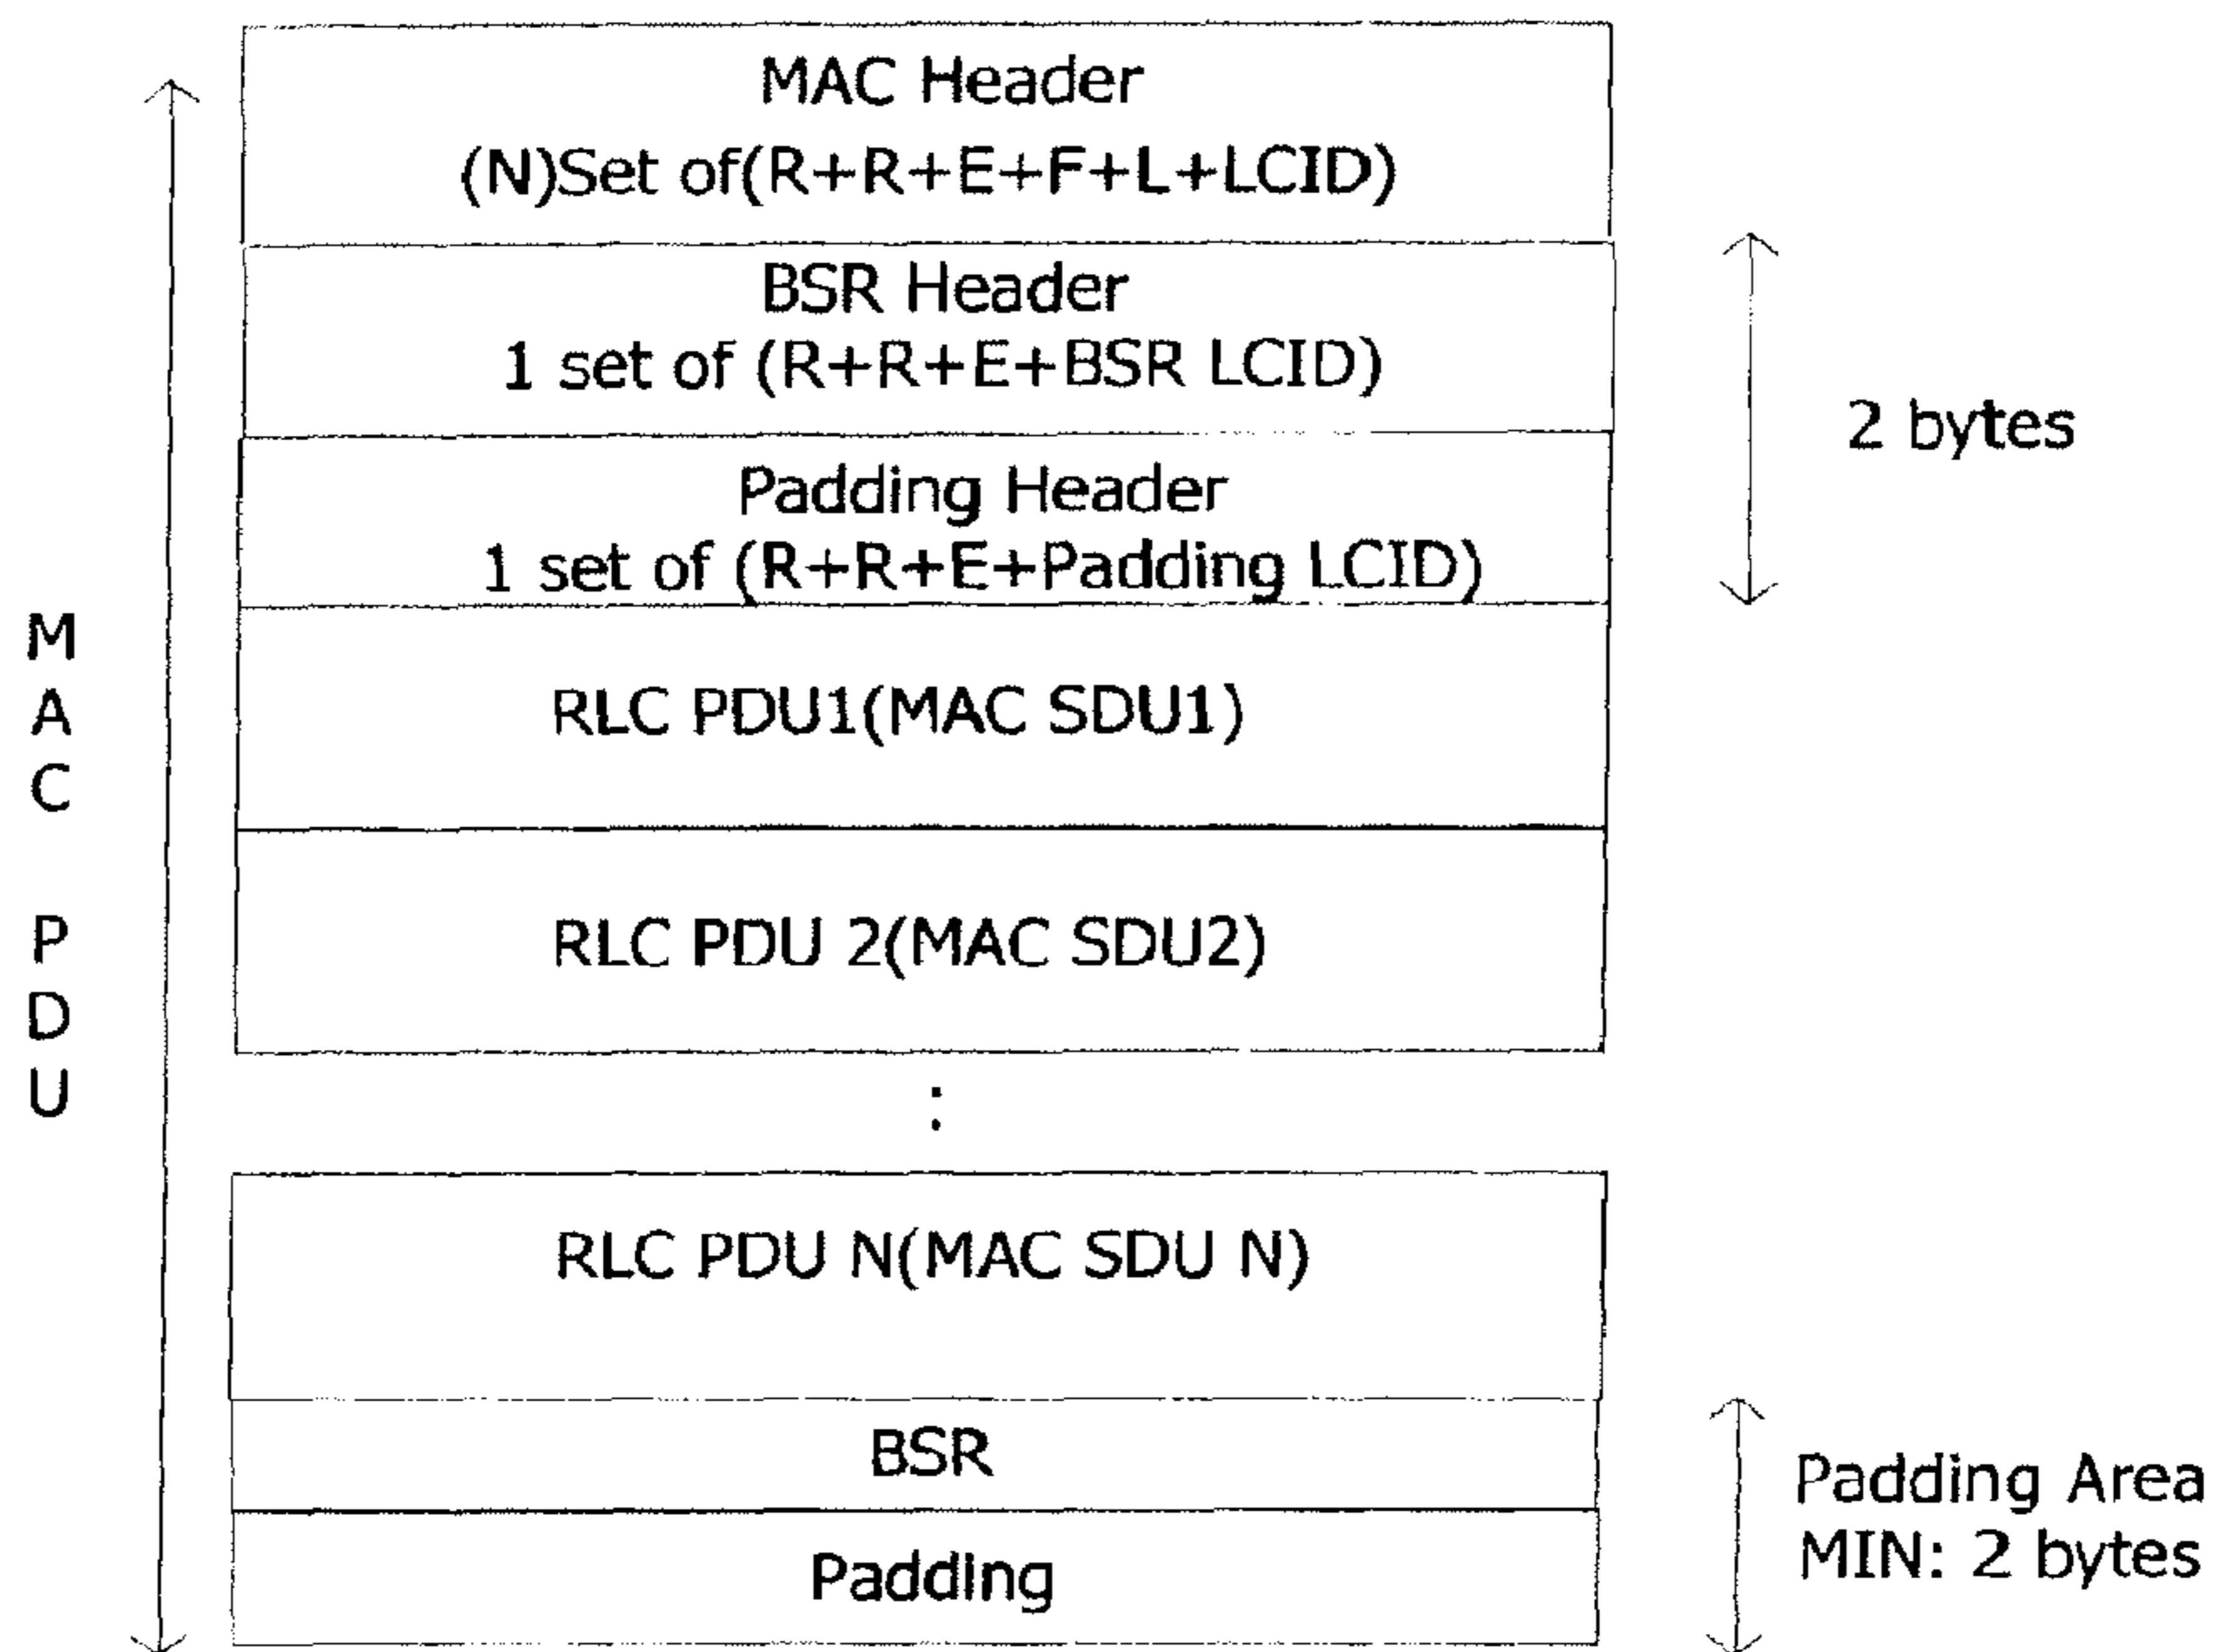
MAC Header
(N)Set of(R+R+E+F+L+LCID)

BSR Header
1 set of (R+R+E+BSR LCID)

Padding Header
1 set of (R+R+E+Padding LCID)

2 bytes

M
A
C

P
D
U

RLC PDU1(MAC SDU1)

RLC PDU 2(MAC SDU2)

:

RLC PDU N(MAC SDU N)

BSR

Padding

Padding Area
MIN: 2 bytes